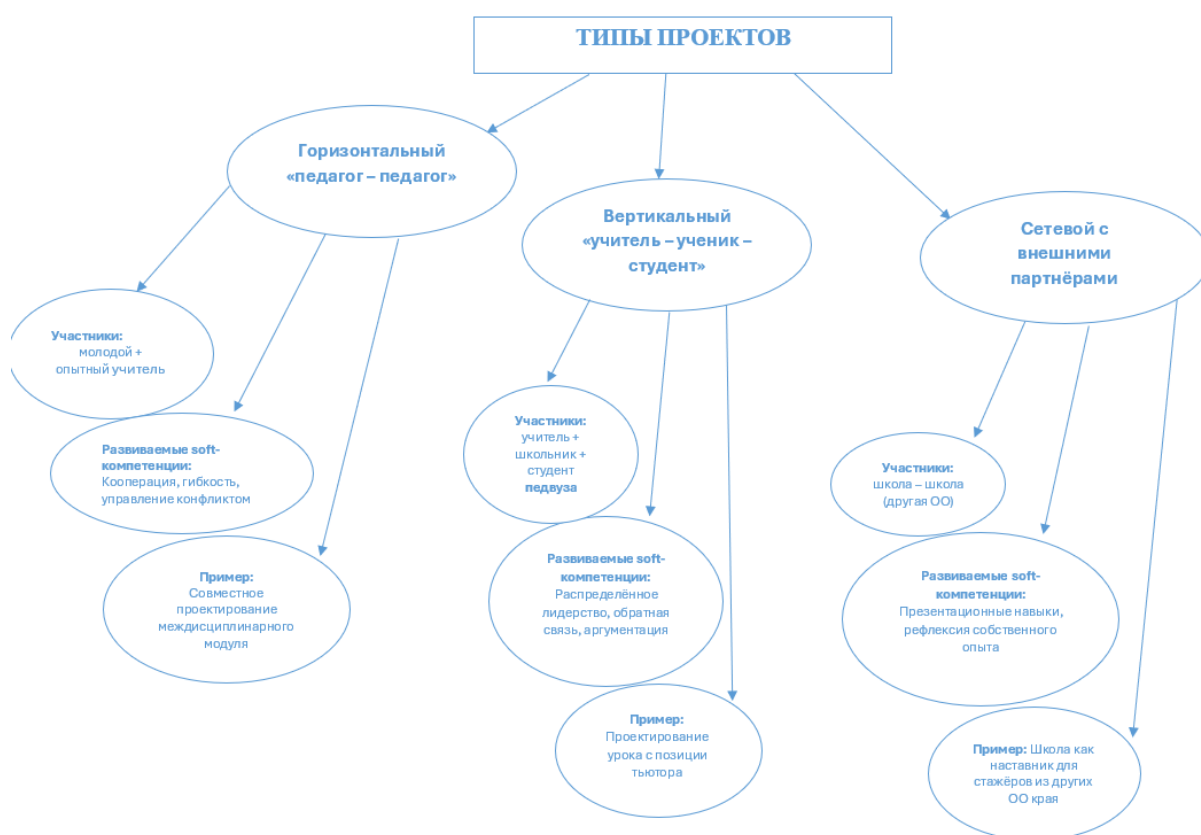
ТИПЫ ПРОЕКТОВ

Горизонтальный «педагог – педагог»

Участники: молодой + опытный учитель

Развиваемые soft-компетенции: Кооперация, гибкость, управление конфликтом

Пример: Совместное проектирование междисциплинарного модуля

Вертикальный «учитель – ученик – студент»

Участники: учитель + школьник + студент педвуза

Развиваемые soft-компетенции: Распределённое лидерство, обратная связь, аргументация

Пример: Проектирование урока с позиции тьютора

Сетевой с внешними партнёрами

Участники: школа – школа (другая ОО)

Развиваемые soft-компетенции: Презентационные навыки, рефлексия собственного опыта

Пример: Школа как наставник для стажёров из других ОО края